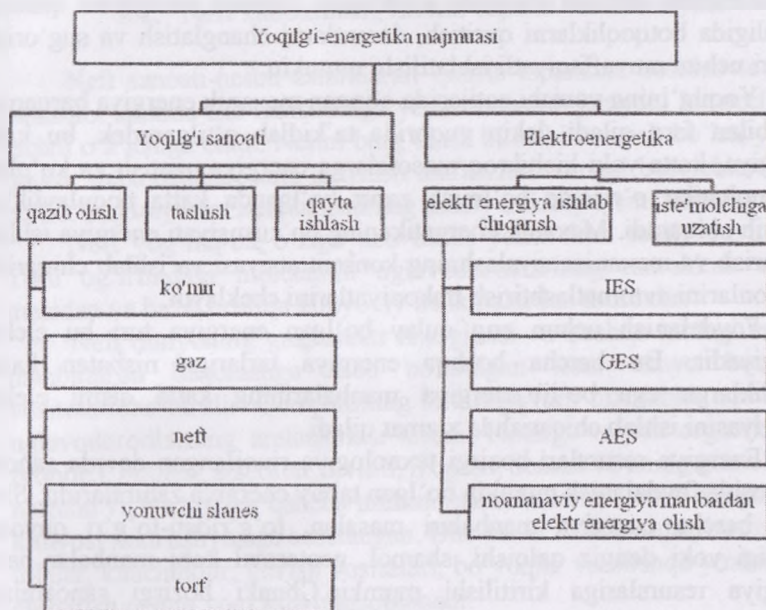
Yoqilg'i-energetika majmuasi

Yoqilg'i sanoati

Elektroenergetika

qazib olish

tashish

qayta ishlash

elektr energiya ishlab chiqarish

iste'molchiga uzatish

ko'mir

gaz

neft

yonuvchi slanes

torf

IES

GES

AES

noananaviy energiya manbaidan elektr energiya olish